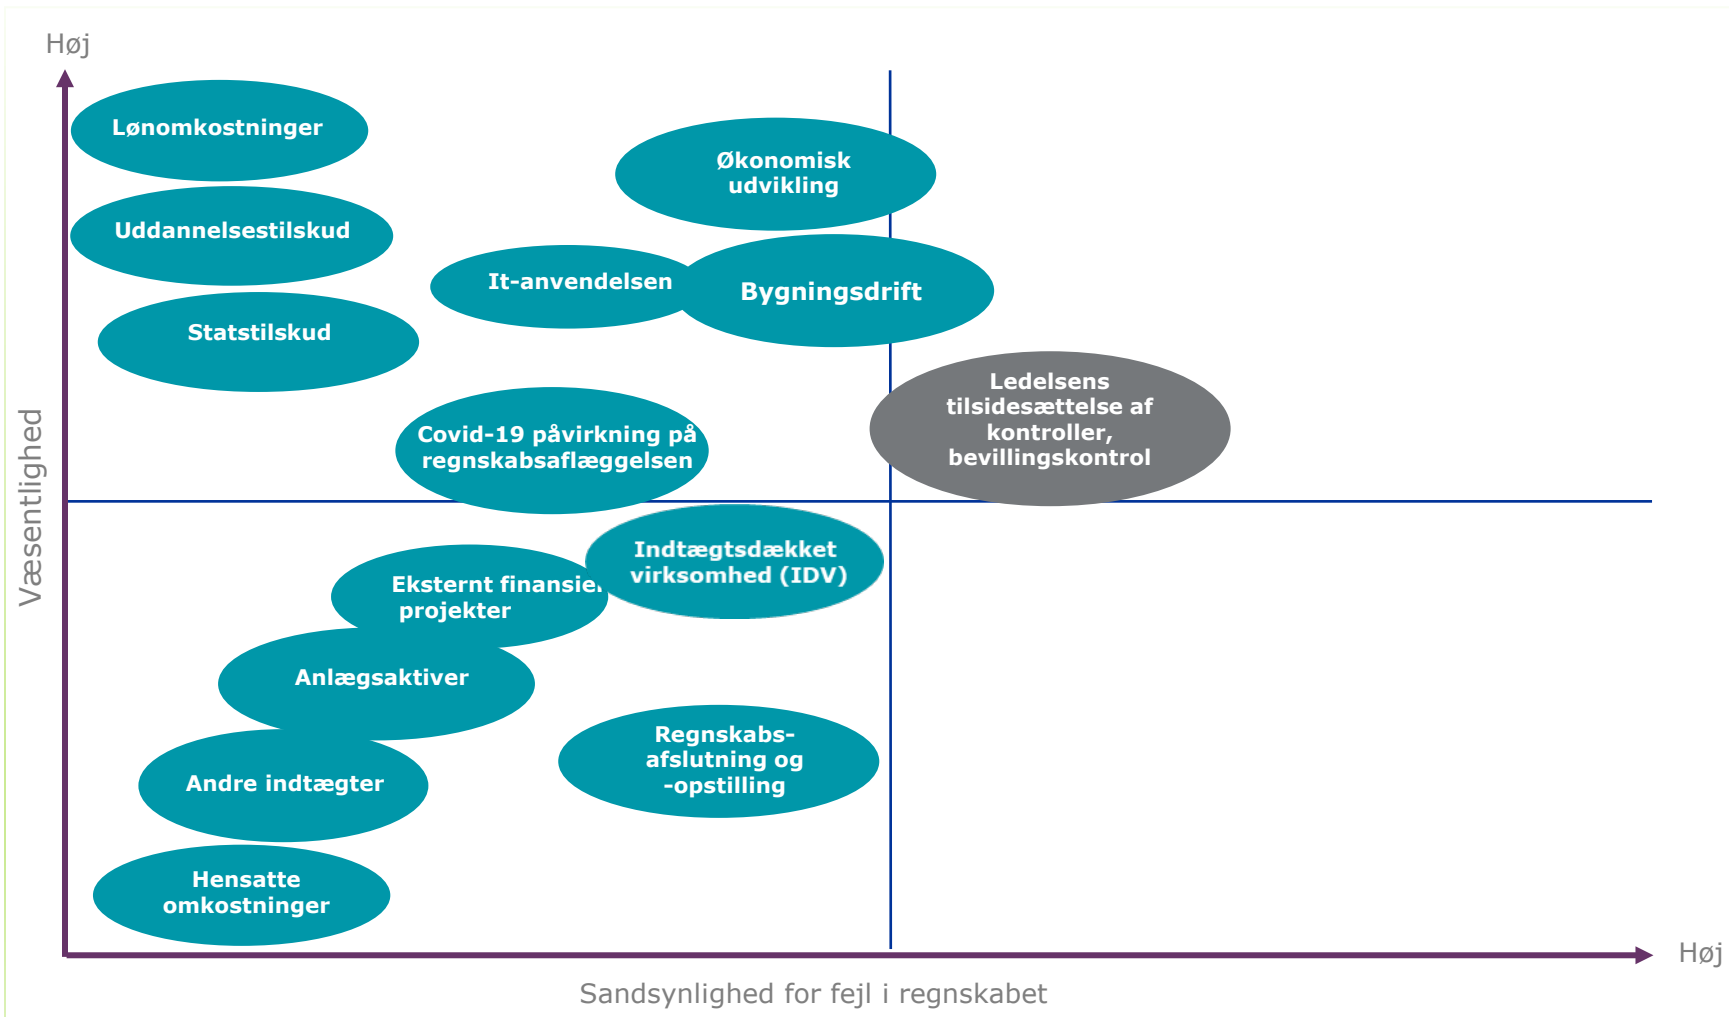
Høj

Lønomkostninger

Økonomisk udvikling

Uddannelsestilskud

It-anvendelsen

Bygningsdrift

Statstilskud

Ledelsens tilsidesættelse af kontroller, bevillingskontrol

Covid-19 påvirkning på regnskabsaflæggelsen

Væsentlighed

Indtægtsdækket virksomhed (IDV)

Eksternt finansie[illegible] projekter

Anlægsaktiver

Regnskabs-afslutning og -opstilling

Andre indtægter

Hensatte omkostninger

Høj

Sandsynlighed for fejl i regnskabet